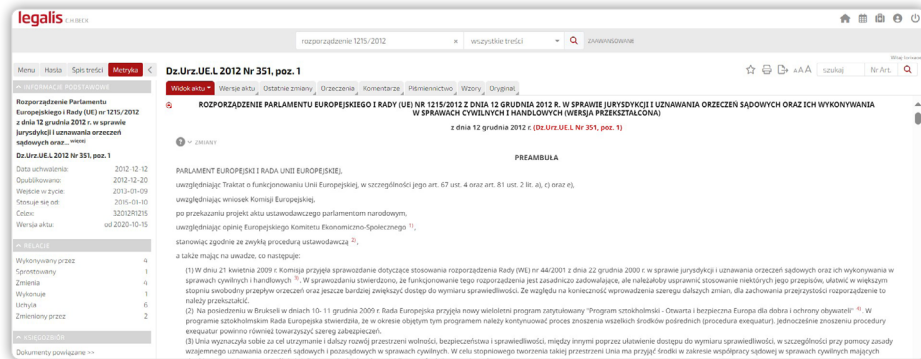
legalis C.H.BECK

rozporządzenie 1215/2012 × wszystkie treści ZAAWANSOWANE

Menu Hasła Spis treści Metryka

INFORMACJE PODSTAWOWE

Rozporządzenie Parlamentu Europejskiego i Rady (UE) Nr 1215/2012 z dnia 12 grudnia 2012 r. w sprawie jurysdykcji i uznawania orzeczeń sądowych oraz... więcej

Dz.Urz.UE.L 2012 Nr 351, poz. 1

Data uchwalenia: 2012-12-12
Opublikowano: 2012-12-20
Wejście w życie: 2013-01-09
Stosuje się od: 2015-01-10
Celex: 32012R1215
Wersja aktu: od 2020-10-15

RELACJE

Wykonywany przez 4
Sprostowany 1
Zmienia 4
Wykonuje 1
Uchyla 6
Zmieniony przez 2

KATEGORIE

Dokumenty powiązane >>

Dz.Urz.UE.L 2012 Nr 351, poz. 1

Widok aktu Wersje aktu Ostatnie zmiany Orzeczenia Komentarze Piśmiennictwo Wzory Oryginał

szukaj Nr Art.

ROZPORZĄDZENIE PARLAMENTU EUROPEJSKIEGO I RADY (UE) NR 1215/2012 Z DNIA 12 GRUDNIA 2012 R. W SPRAWIE JURYSDYKCJI I UZNAWANIA ORZECZEŃ SĄDOWYCH ORAZ ICH WYKONYWANIA W SPRAWACH CYWILNYCH I HANDLOWYCH (WERSJA PRZEKSZTAŁCONA)

z dnia 12 grudnia 2012 r. (Dz.Urz.UE.L Nr 351, poz. 1)

ZMIANY

PREAMBUŁA

PARLAMENT EUROPEJSKI I RADA UNII EUROPEJSKIEJ,

uwzględniając Traktat o funkcjonowaniu Unii Europejskiej, w szczególności jego art. 67 ust. 4 oraz art. 81 ust. 2 lit. a), c) oraz e),

uwzględniając wniosek Komisji Europejskiej,

po przekazaniu projektu aktu ustawodawczego parlamentom narodowym,

uwzględniając opinię Europejskiego Komitetu Ekonomiczno-Społecznego 1),

stanowiąc zgodnie ze zwykłą procedurą ustawodawczą 2),

a także mając na uwadze, co następuje:

(1) W dniu 21 kwietnia 2009 r. Komisja przyjęła sprawozdanie dotyczące stosowania rozporządzenia Rady (WE) nr 44/2001 z dnia 22 grudnia 2000 r. w sprawie jurysdykcji i uznawania orzeczeń sądowych oraz ich wykonywania w sprawach cywilnych i handlowych 3). W sprawozdaniu stwierdzono, że funkcjonowanie tego rozporządzenia jest zasadniczo zadowalające, ale należałoby usprawnić stosowanie niektórych jego przepisów, ułatwić w większym stopniu swobodny przepływ orzeczeń oraz jeszcze bardziej zwiększyć dostęp do wymiaru sprawiedliwości. Ze względu na konieczność wprowadzenia szeregu dalszych zmian, dla zachowania przejrzystości rozporządzenie to należy przekształcić.

(2) Na posiedzeniu w Brukseli w dniach 10- 11 grudnia 2009 r. Rada Europejska przyjęła nowy wieloletni program zatytułowany "Program sztokholmski - Otwarta i bezpieczna Europa dla dobra i ochrony obywateli" 4). W programie sztokholmskim Rada Europejska stwierdziła, że w okresie objętym tym programem należy kontynuować proces zniesienia wszelkich środków pośrednich (procedura exequatur). Jednocześnie zniesieniu procedury exequatur powinno również towarzyszyć szereg zabezpieczeń.

(3) Unia wyznaczyła sobie za cel utrzymanie i dalszy rozwój przestrzeni wolności, bezpieczeństwa i sprawiedliwości, między innymi poprzez ułatwienie dostępu do wymiaru sprawiedliwości, w szczególności przy pomocy zasady wzajemnego uznawania orzeczeń sądowych i pozasądowych w sprawach cywilnych. W celu stopniowego tworzenia takiej przestrzeni Unia ma przyjąć środki w zakresie współpracy sądowej w sprawach cywilnych mających